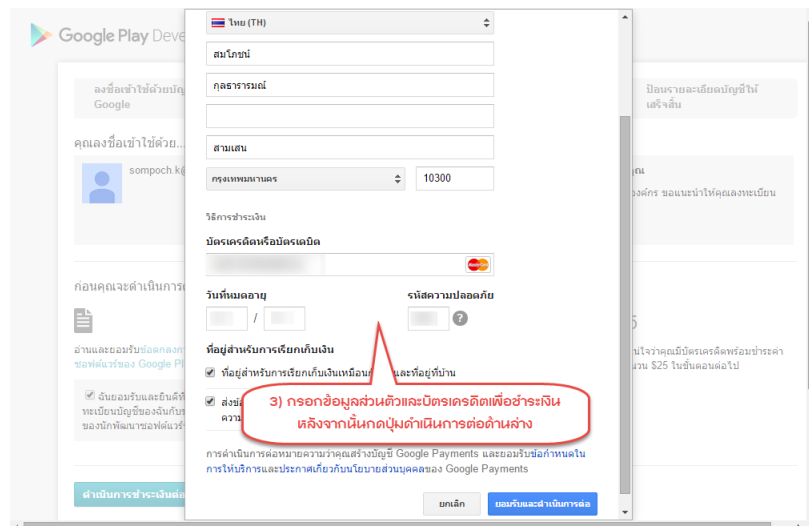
Google Play Deve

ลงชื่อเข้าใช้ด้วยบัญ Google

ป้อนรายละเอียดบัญชีให้เสร็จสิ้น

คุณลงชื่อเข้าใช้ด้วย...

sompoch.k@

ณ

งค์กร ขอแนะนำให้คุณลงทะเบียน

ก่อนคุณจะดำเนินการ

อ่านและยอมรับข้อตกลง ซอฟต์แวร์ของ Google Pl

นใจว่าคุณมีบัตรเครดิตพร้อมชำระค่า วน $25 ในขั้นตอนต่อไป

ฉันยอมรับและยินดี ทะเบียนบัญชีของฉันกับ ของนักพัฒนาซอฟต์แวร์

ดำเนินการชำระเงินต่อ

ไทย (TH)

สมโภชน์

กุลธารารมณ์

สามเสน

กรุงเทพมหานคร

10300

วิธีการชำระเงิน

บัตรเครดิตหรือบัตรเดบิต

วันที่หมดอายุ

/

รหัสความปลอดภัย

?

ที่อยู่สำหรับการเรียกเก็บเงิน

ที่อยู่สำหรับการเรียกเก็บเงินเหมือน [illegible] และที่อยู่ที่บ้าน

ส่ง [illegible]

ความ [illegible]

3) กรอกข้อมูลส่วนตัวและบัตรเครดิตเพื่อชำระเงิน หลังจากนั้นกดปุ่มดำเนินการต่อด้านล่าง

การดำเนินการต่อหมายความว่าคุณสร้างบัญชี Google Payments และยอมรับข้อกำหนดในการให้บริการและประกาศเกี่ยวกับนโยบายส่วนบุคคลของ Google Payments

ยกเลิก

ยอมรับและดำเนินการต่อ